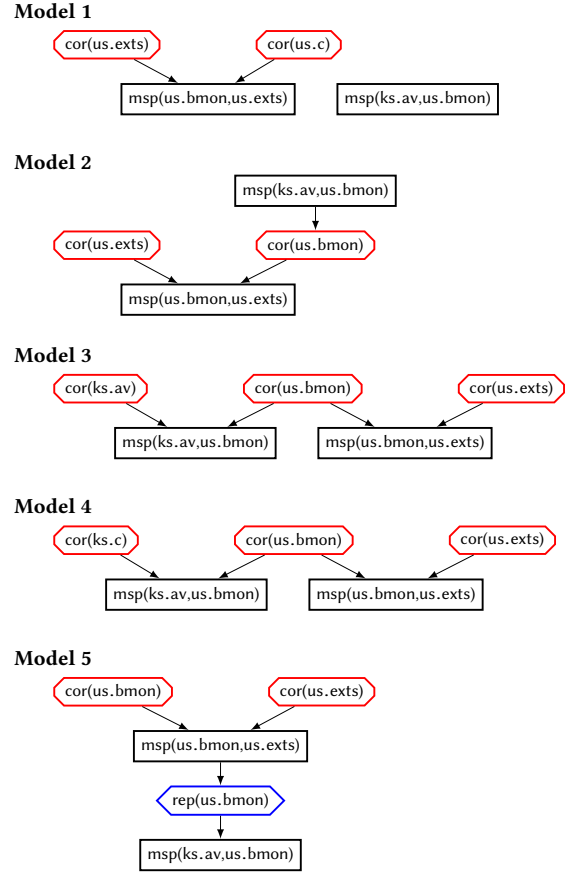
**Model 1**

cor(us.exts)

cor(us.c)

msp(us.bmon,us.exts)

msp(ks.av,us.bmon)

**Model 2**

msp(ks.av,us.bmon)

cor(us.exts)

cor(us.bmon)

msp(us.bmon,us.exts)

**Model 3**

cor(ks.av)

cor(us.bmon)

cor(us.exts)

msp(ks.av,us.bmon)

msp(us.bmon,us.exts)

**Model 4**

cor(ks.c)

cor(us.bmon)

cor(us.exts)

msp(ks.av,us.bmon)

msp(us.bmon,us.exts)

**Model 5**

cor(us.bmon)

cor(us.exts)

msp(us.bmon,us.exts)

rep(us.bmon)

msp(ks.av,us.bmon)